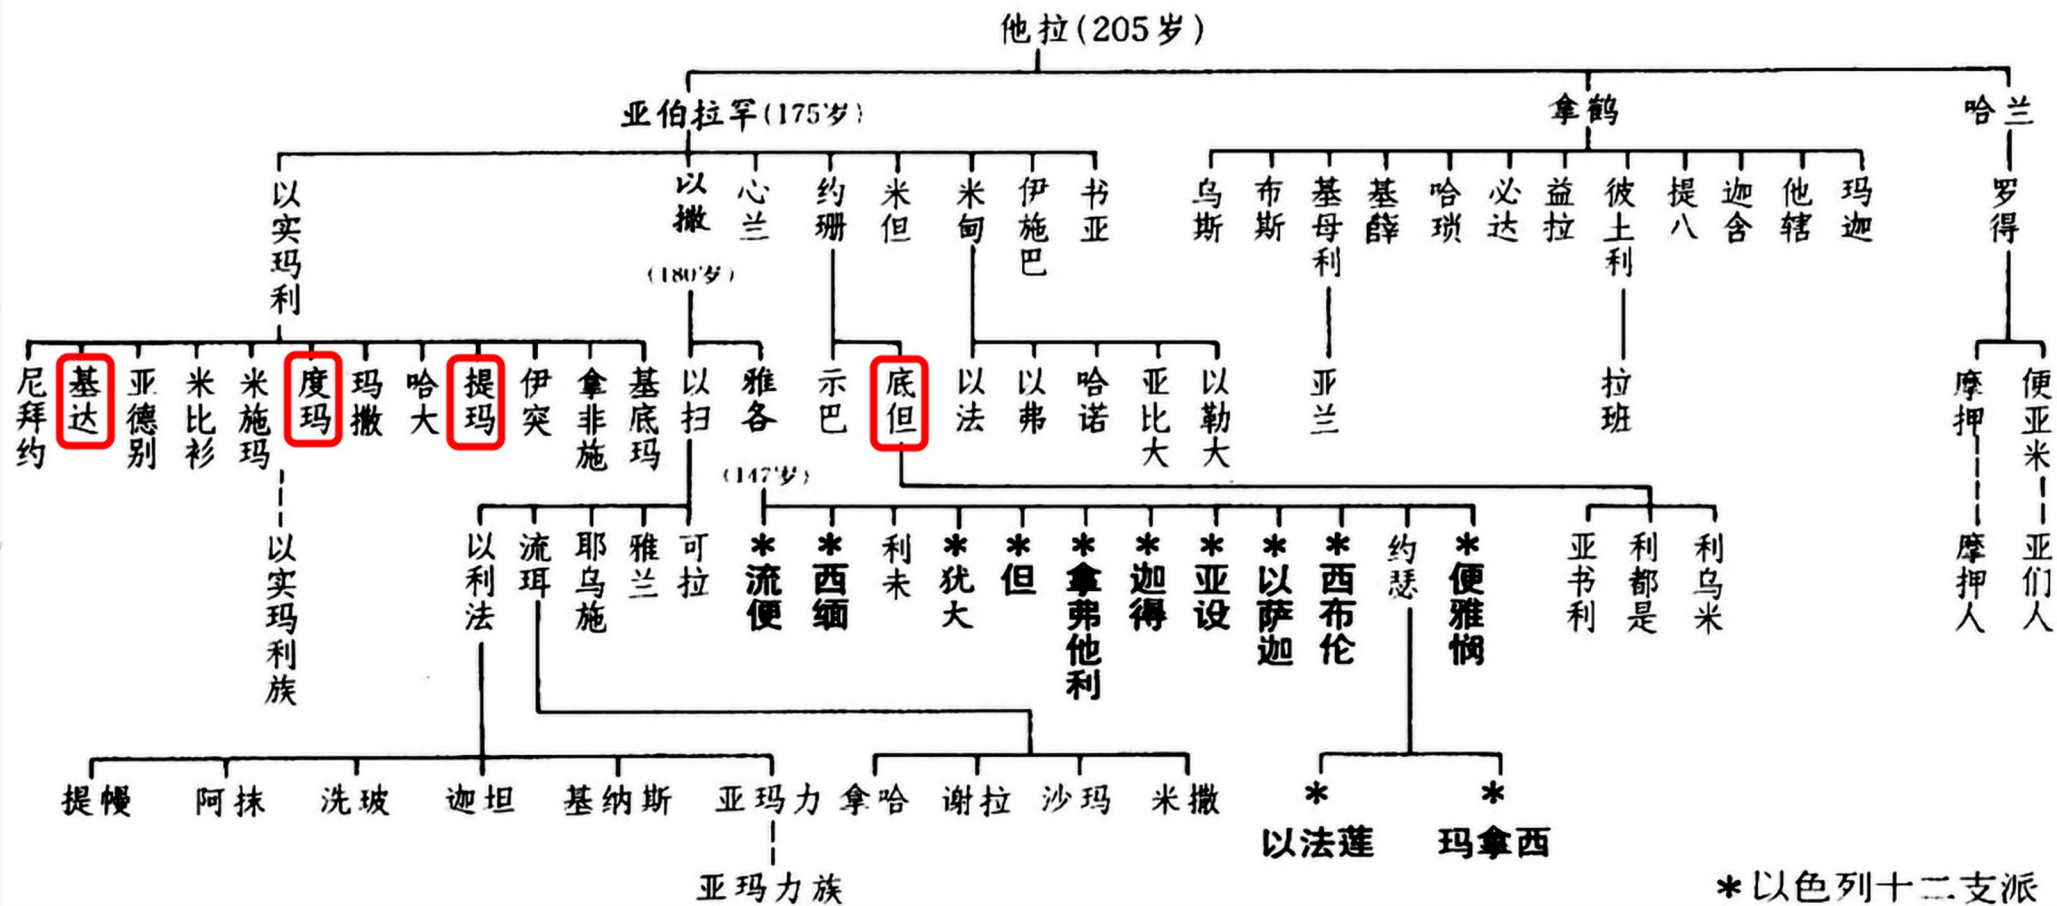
他拉(205岁)

亚伯拉罕(175岁)
拿鹤
哈兰

以实玛利
以撒(180岁)
心兰
约珊
米但
米甸
伊施巴
书亚

乌斯
布斯
基母利
基薛
哈瑣
必达
益拉
彼土利
提八
迦含
他辖
玛迦

罗得

尼拜约
基达
亚德别
米比衫
米施玛
度玛
玛撒
哈大
提玛
伊突
拿非施
基底玛

以扫
雅各(147岁)
示巴
底但
以法
以弗
哈诺
亚比大
以勒大

亚兰
拉班

摩押
便亚米

以实玛利族

以利法
流珥
耶乌施
雅兰
可拉

*流便
*西缅
利未
*犹大
*但
*拿弗他利
*迦得
*亚设
*以萨迦
*西布伦
约瑟
*便雅悯

亚书利
利都是
利乌米

摩押人
亚们人

提幔
阿抹
洗玻
迦坦
基纳斯
亚玛力
拿哈
谢拉
沙玛
米撒

*以法莲
*玛拿西

亚玛力族

*以色列十二支派